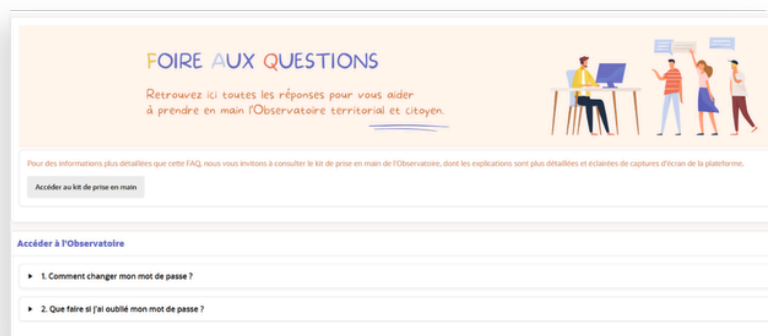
FOIRE AUX QUESTIONS

Retrouvez ici toutes les réponses pour vous aider à prendre en main l'Observatoire territorial et citoyen.

Pour des informations plus détaillées que cette FAQ, nous vous invitons à consulter le kit de prise en main de l'Observatoire, dont les explications sont plus détaillées et éclairées de captures d'écran de la plateforme.

Accéder au kit de prise en main

Accéder à l'Observatoire

1. Comment changer mon mot de passe ?

2. Que faire si j'ai oublié mon mot de passe ?